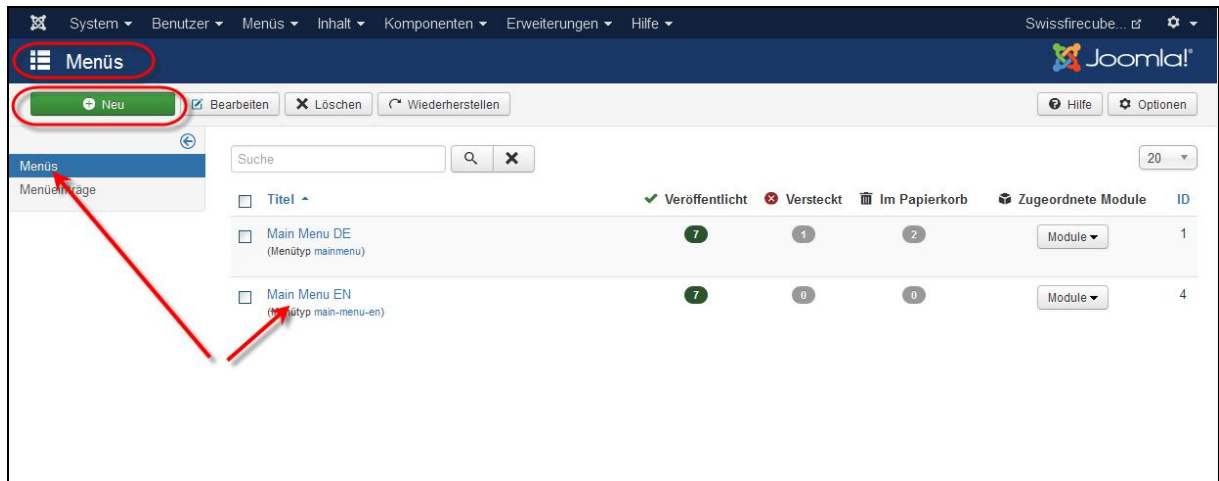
System ▾ Benutzer ▾ Menüs ▾ Inhalt ▾ Komponenten ▾ Erweiterungen ▾ Hilfe ▾ Swissfirecube... ☐ ✿ ▾

Menüs

Joomla!

Neu | Bearbeiten | Löschen | Wiederherstellen | Hilfe | Optionen

Menüs
Menüeinträge

Suche

20

| | Titel ▲ | Veröffentlicht | Versteckt | Im Papierkorb | Zugeordnete Module | ID |
|---|---|---|---|---|---|---|
| ☐ | Main Menu DE (Menütyp mainmenu) | 7 | 1 | 2 | Module ▾ | 1 |
| ☐ | Main Menu EN (Menütyp main-menu-en) | 7 | 0 | 0 | Module ▾ | 4 |